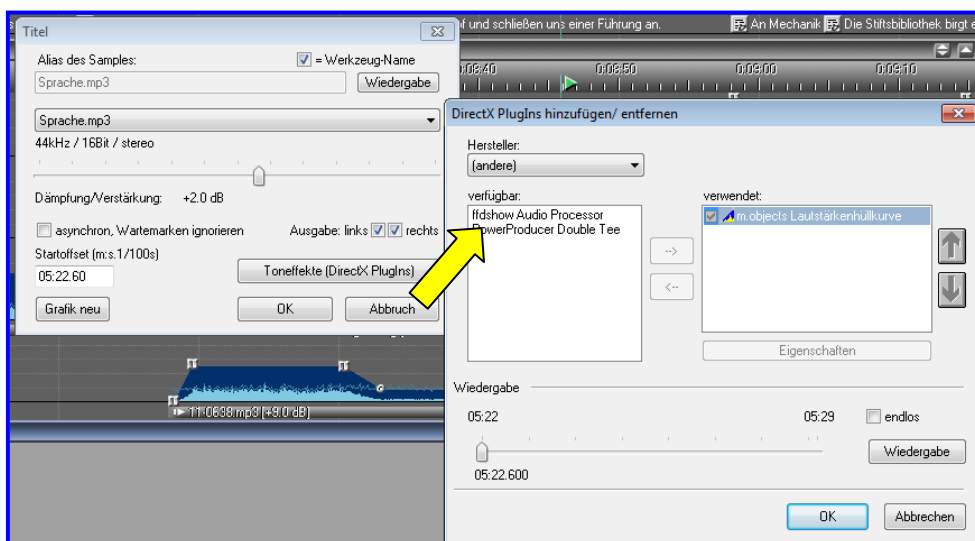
Titel

Alias des Samples:
= Werkzeug-Name
Sprache.mp3
Wiedergabe
Sprache.mp3
44kHz / 16Bit / stereo
Dämpfung/Verstärkung: +2.0 dB
asynchron, Wartemarken ignorieren
Ausgabe: links rechts
Startoffset (m:s.1/100s)
05:22.60
Toneffekte (DirectX PlugIns)
Grafik neu
OK
Abbruch

f und schließen uns einer Führung an.
An Mechanik
Die Stiftsbibliothek birgt e
0:08:40
0:08:50
0:09:00
0:09:10

11-0638.mp3 [+9.0 dB]

DirectX PlugIns hinzufügen/ entfernen
Hersteller:
(andere)
verfügbar:
ffdshow Audio Processor
PowerProducer Double Tee
verwendet:
m.objects Lautstärkenhüllkurve
-->
<--
Eigenschaften
Wiedergabe
05:22
05:29
endlos
Wiedergabe
05:22.600
OK
Abbrechen